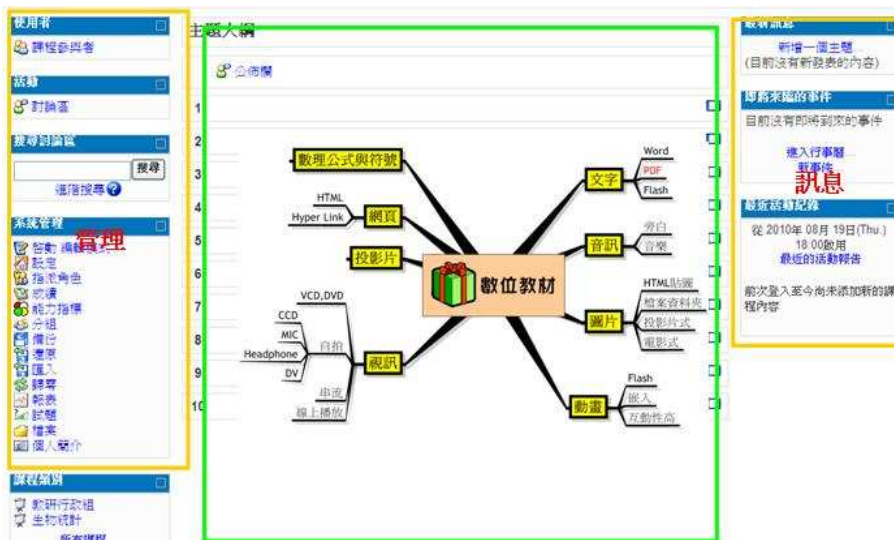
使用者
課程參與者

活動
討論區

搜尋討論區
搜尋
進階搜尋

系統管理
啟動編輯模式
設定
指派角色
成績
能力指標
分組
備份
還原
匯入
歸零
報表
試題
檔案
個人簡介
管理

課程類別
數研行政組
生物統計
所有課程

主題大綱

公佈欄

1
2
3
4
5
6
7
8
9
10

數理公式與符號
HTML
Hyper Link
網頁
投影片
VCD,DVD
CCD
MIC
Headphone
DV
自拍
串流
線上播放
視訊
數位教材
文字
Word
PDF
Flash
音訊
旁白
音樂
圖片
HTML貼圖
檔案資料夾
投影片式
電影式
動畫
Flash
嵌入
互動性高

最新消息
新增一個主題...
(目前沒有新發表的內容)

即將來臨的事件
目前沒有即將到來的事件
進入行事曆...
新事件...
訊息

最近活動紀錄
從 2010年 08月 19日(Thu.) 18:00啟用
最近的活動報告

前次登入至今尚未添加新的課程內容